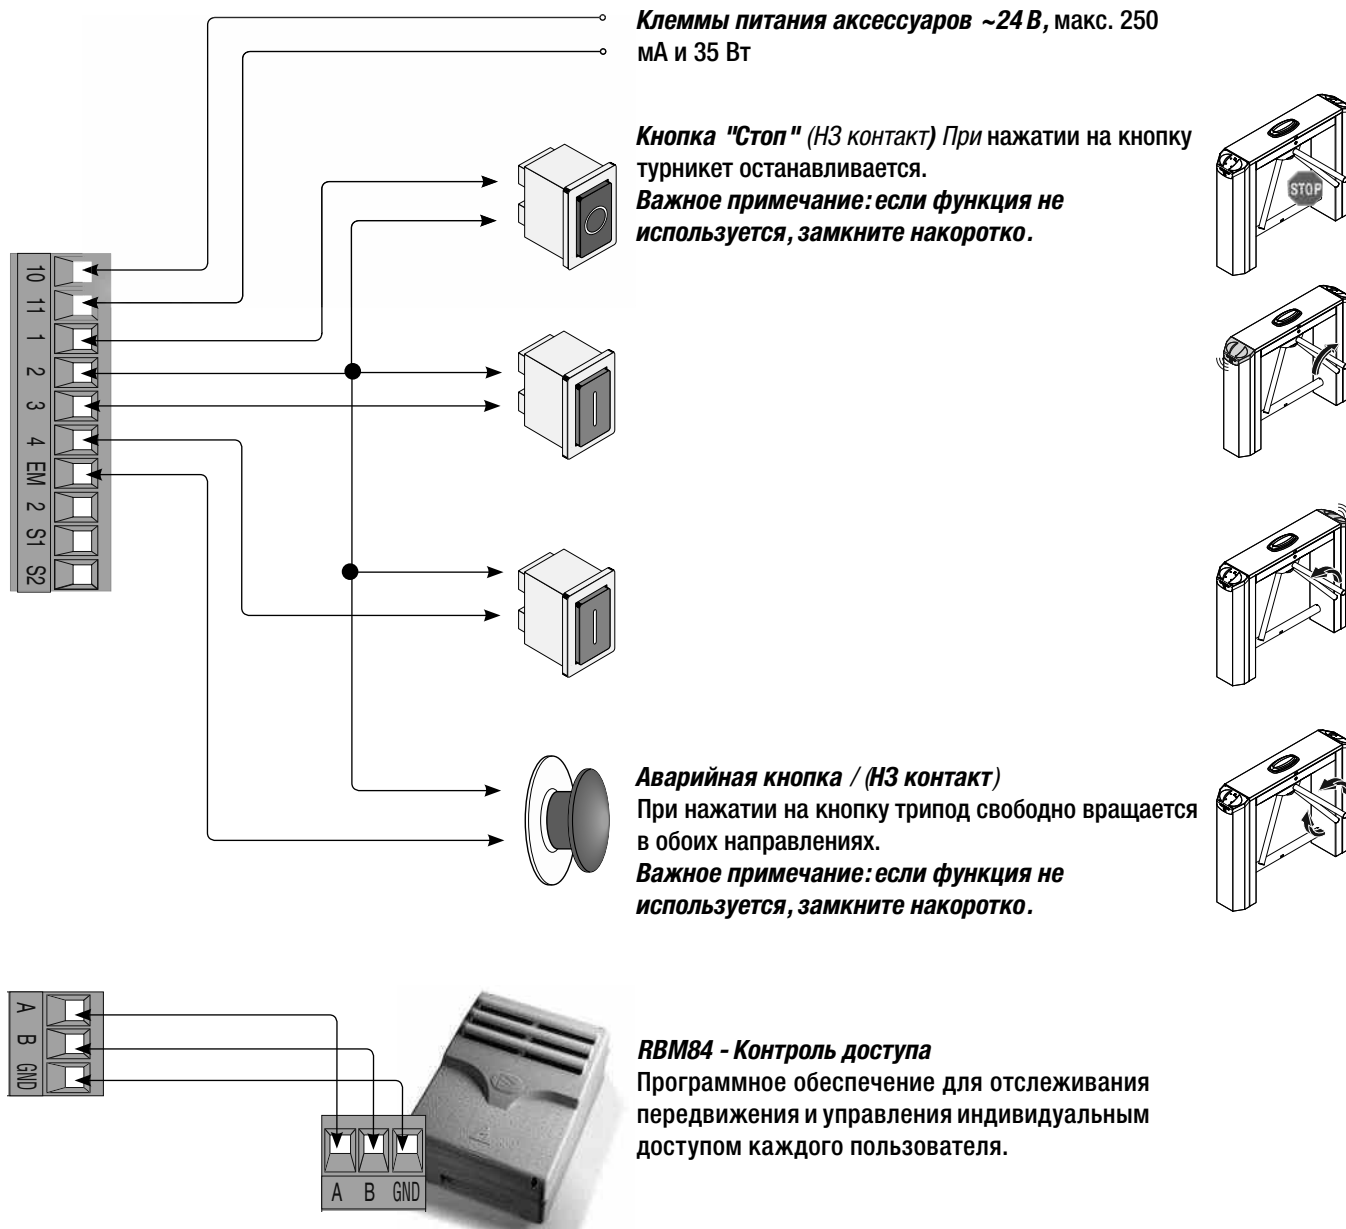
Клеммы питания аксессуаров ~24 В, макс. 250 мА и 35 Вт

Кнопка "Стоп" (НЗ контакт) При нажатии на кнопку турникет останавливается.
Важное примечание: если функция не используется, замкните накоротко.

STOP

10
11
1
2
3
4
EM
2
S1
S2

Аварийная кнопка / (НЗ контакт)
При нажатии на кнопку трипод свободно вращается в обоих направлениях.
Важное примечание: если функция не используется, замкните накоротко.

A
B
GND

A B GND

RBM84 - Контроль доступа
Программное обеспечение для отслеживания передвижения и управления индивидуальным доступом каждого пользователя.